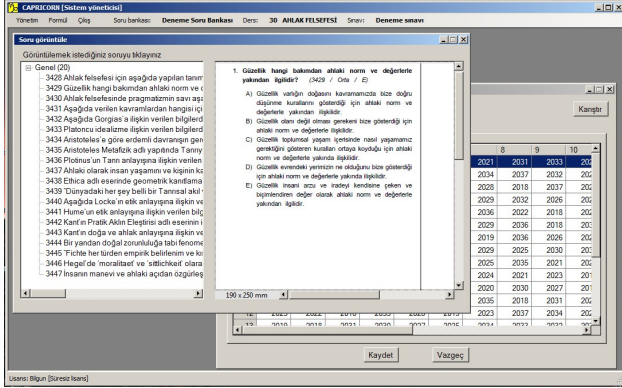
CAPRICORN [Sistem yöneticisi]

Yönetim Formül Çıkış Soru bankası: Deneme Soru Bankası Ders: 30 AHLAK FELSEFESİ Sınavı: Deneme sınavı

Soru görüntüle

Görüntülemek istediğiniz soruyu tıklayınız

Genel (20)
3428 Ahlak felsefesi için aşağıda yapılan tanım
3429 Güzellik hangi bakımdan ahlaki norm ve d
3430 Ahlak felsefesinde pragmatizmin savı aşa
3431 Aşağıda verilen kavramlardan hangisi iç
3432 Aşağıda Gorgias'a ilişkin verilen bilgilerd
3433 Platoncu idealizme ilişkin verilen bilgilerd
3434 Sokrates'e göre erdemli davranışın ger
3435 Aristoteles'e göre erdemli davranışın ger
3435 Aristoteles Metafizik adlı yapıtında Tanrı
3436 Plotinus'un Tanrı anlayışına ilişkin verilen
3437 Ahlaki olarak insan yaşamını ve kişinin ka
3438 Ethica adlı eserinde geometrik kandlama
3439 'Dünyadaki her şey belli bir Tanrısal akıl
3440 Aşağıda Locke'ın etik anlayışına ilişkin ve
3441 Hume'un etik anlayışına ilişkin verilen bilg
3442 Kant'ın Pratik Aklın Eleştirisi adlı eserinin i
3443 Kant'ın doğa ve ahlak anlayışına ilişkin ve
3444 Bir yandan doğal zorunluluğa tabi fenome
3445 'Fichte her türden empirik belirlenim ve kı
3446 Hegel'de 'moralitaet' ve 'sittlichkeit' olara
3447 İnsanın manevi ve ahlaki açıdan özgürleş

1. Güzellik hangi bakımdan ahlaki norm ve değerlerle yakından ilgilidir? (3429 / Orta / E)

A) Güzellik varlığın doğasını kavramamızda bize doğru düşünme kurallarını gösterdiği için ahlaki norm ve değerlerle yakından ilişkilidir.
B) Güzellik olanı değil olması gerekeni bize gösterdiği için ahlaki norm ve değerlerle ilişkilidir.
C) Güzellik toplumsal yaşam içerisinde nasıl yaşamamız gerektiğini gösteren kuralları ortaya koyduğu için ahlaki norm ve değerlerle yakında ilişkilidir.
D) Güzellik evrendeki yerimizin ne olduğunu bize gösterdiği için ahlaki norm ve değerlerle yakında ilişkilidir.
E) Güzellik insanı arzu ve iradeyi kendisine çeken ve biçimlendiren değer olarak ahlaki norm ve değerlerle yakından ilgilidir.

190 x 250 mm

Karıştır

| 8 | 9 | 10 |
|---|---|---|
| 2021 | 2031 | 2033 | 202 |
| 2034 | 2037 | 2032 | 202 |
| 2028 | 2018 | 2037 | 202 |
| 2029 | 2022 | 2026 | 202 |
| 2036 | 2022 | 2018 | 202 |
| 2029 | 2026 | 2018 | 203 |
| 2019 | 2036 | 2026 | 202 |
| 2025 | 2025 | 2021 | 202 |
| 2024 | 2021 | 2023 | 201 |
| 2020 | 2030 | 2027 | 201 |
| 2035 | 2018 | 2031 | 202 |
| 2023 | 2037 | 2034 | 202 |

Kaydet Vazgeç

Lisans: Bilgun [Süresiz lisans]